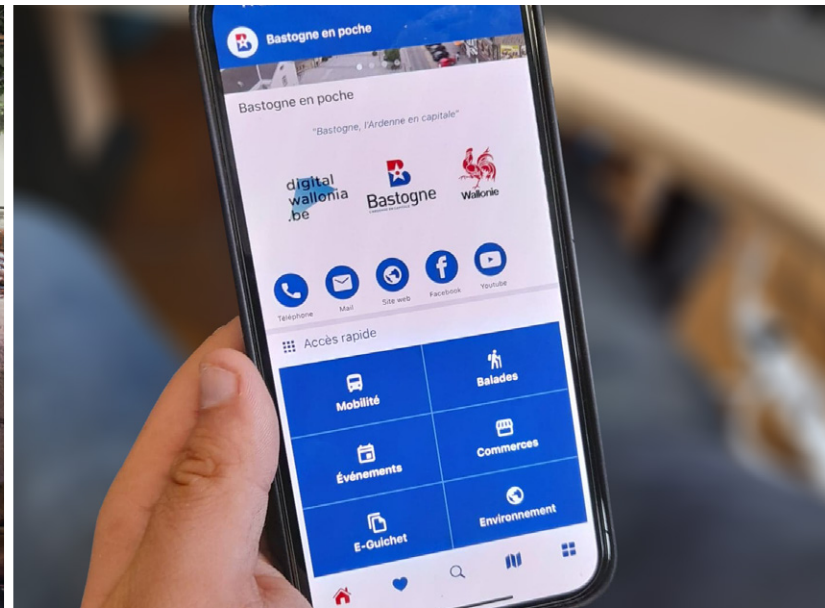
Bastogne en poche

Bastogne en poche

"Bastogne, l'Ardenne en capitale"

digital wallonia .be

Bastogne

Wallonie

Téléphone

Mail

Site web

Facebook

Youtube

Accès rapide

Mobilité

Balades

Événements

Commerces

E-Guichet

Environnement